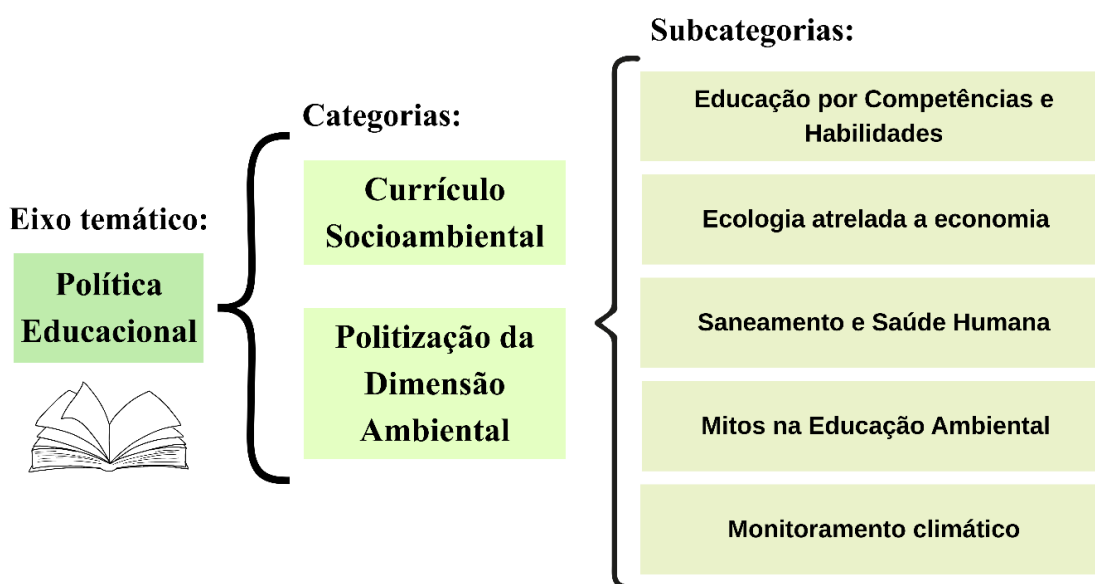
Eixo temático:

Política Educacional

Categorias:

Currículo Socioambiental

Politização da Dimensão Ambiental

Subcategorias:

Educação por Competências e Habilidades

Ecologia atrelada a economia

Saneamento e Saúde Humana

Mitos na Educação Ambiental

Monitoramento climático